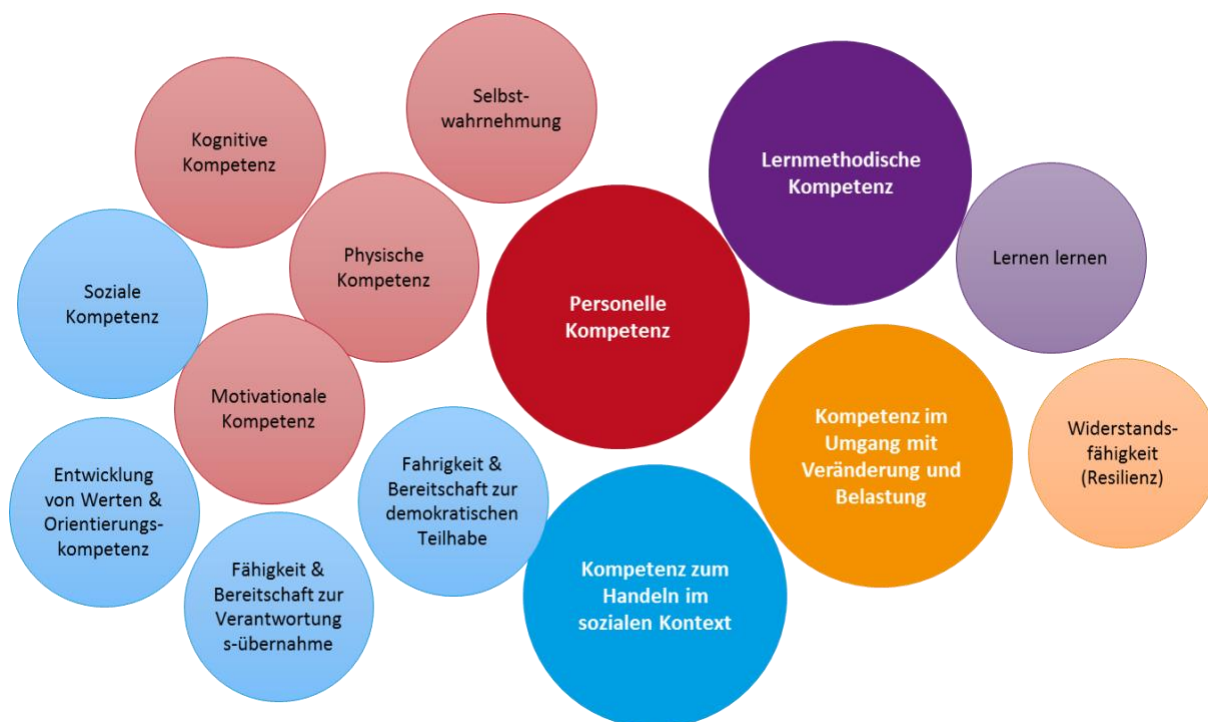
Selbstwahrnehmung

Kognitive Kompetenz

Lernmethodische Kompetenz

Soziale Kompetenz

Physische Kompetenz

Lernen lernen

Personelle Kompetenz

Motivationale Kompetenz

Kompetenz im Umgang mit Veränderung und Belastung

Widerstandsfähigkeit (Resilienz)

Entwicklung von Werten & Orientierungskompetenz

Fahrigkeit & Bereitschaft zur demokratischen Teilhabe

Kompetenz zum Handeln im sozialen Kontext

Fähigkeit & Bereitschaft zur Verantwortung s-übernahme